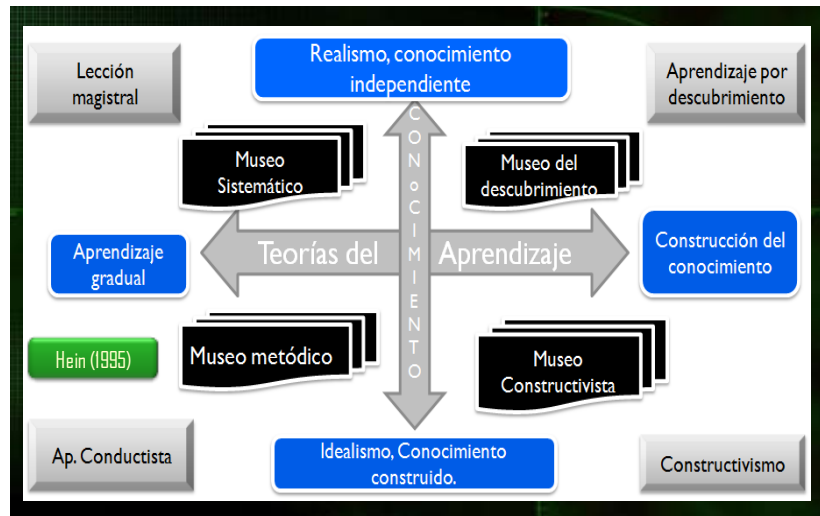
Lección magistral

Realismo, conocimiento independiente

Aprendizaje por descubrimiento

Museo Sistemático

C O N o C I M I E N T O

Museo del descubrimiento

Aprendizaje gradual

Teorías del Aprendizaje

Construcción del conocimiento

Hein (1995)

Museo metódico

Museo Constructivista

Ap. Conductista

Idealismo, Conocimiento construido.

Constructivismo